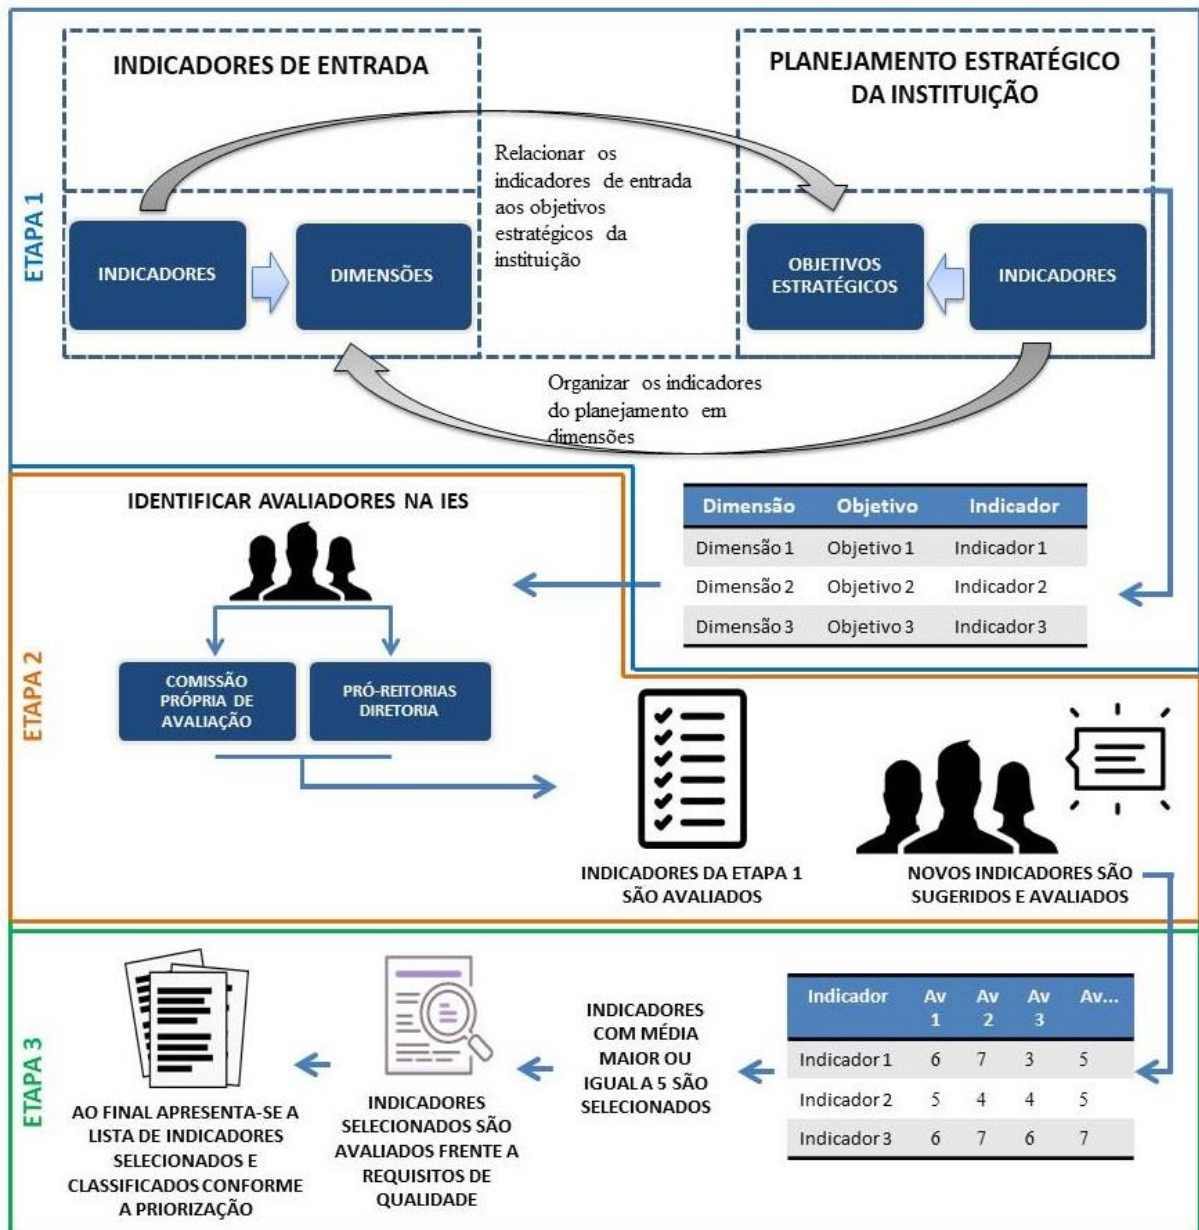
ETAPA 1

INDICADORES DE ENTRADA

PLANEJAMENTO ESTRATÉGICO DA INSTITUIÇÃO

Relacionar os indicadores de entrada aos objetivos estratégicos da instituição

INDICADORES

DIMENSÕES

OBJETIVOS ESTRATÉGICOS

INDICADORES

Organizar os indicadores do planejamento em dimensões

ETAPA 2

IDENTIFICAR AVALIADORES NA IES

| Dimensão | Objetivo | Indicador |
|---|---|---|
| Dimensão 1 | Objetivo 1 | Indicador 1 |
| Dimensão 2 | Objetivo 2 | Indicador 2 |
| Dimensão 3 | Objetivo 3 | Indicador 3 |

COMISSÃO PRÓPRIA DE AVALIAÇÃO

PRÓ-REITORIAS DIRETORIA

INDICADORES DA ETAPA 1 SÃO AVALIADOS

NOVOS INDICADORES SÃO SUGERIDOS E AVALIADOS

ETAPA 3

| Indicador | Av 1 | Av 2 | Av 3 | Av... |
|---|---|---|---|---|
| Indicador 1 | 6 | 7 | 3 | 5 |
| Indicador 2 | 5 | 4 | 4 | 5 |
| Indicador 3 | 6 | 7 | 6 | 7 |

INDICADORES COM MÉDIA MAIOR OU IGUAL A 5 SÃO SELECIONADOS

INDICADORES SELECIONADOS SÃO AVALIADOS FRENTE A REQUISITOS DE QUALIDADE

AO FINAL APRESENTA-SE A LISTA DE INDICADORES SELECIONADOS E CLASSIFICADOS CONFORME A PRIORIZAÇÃO